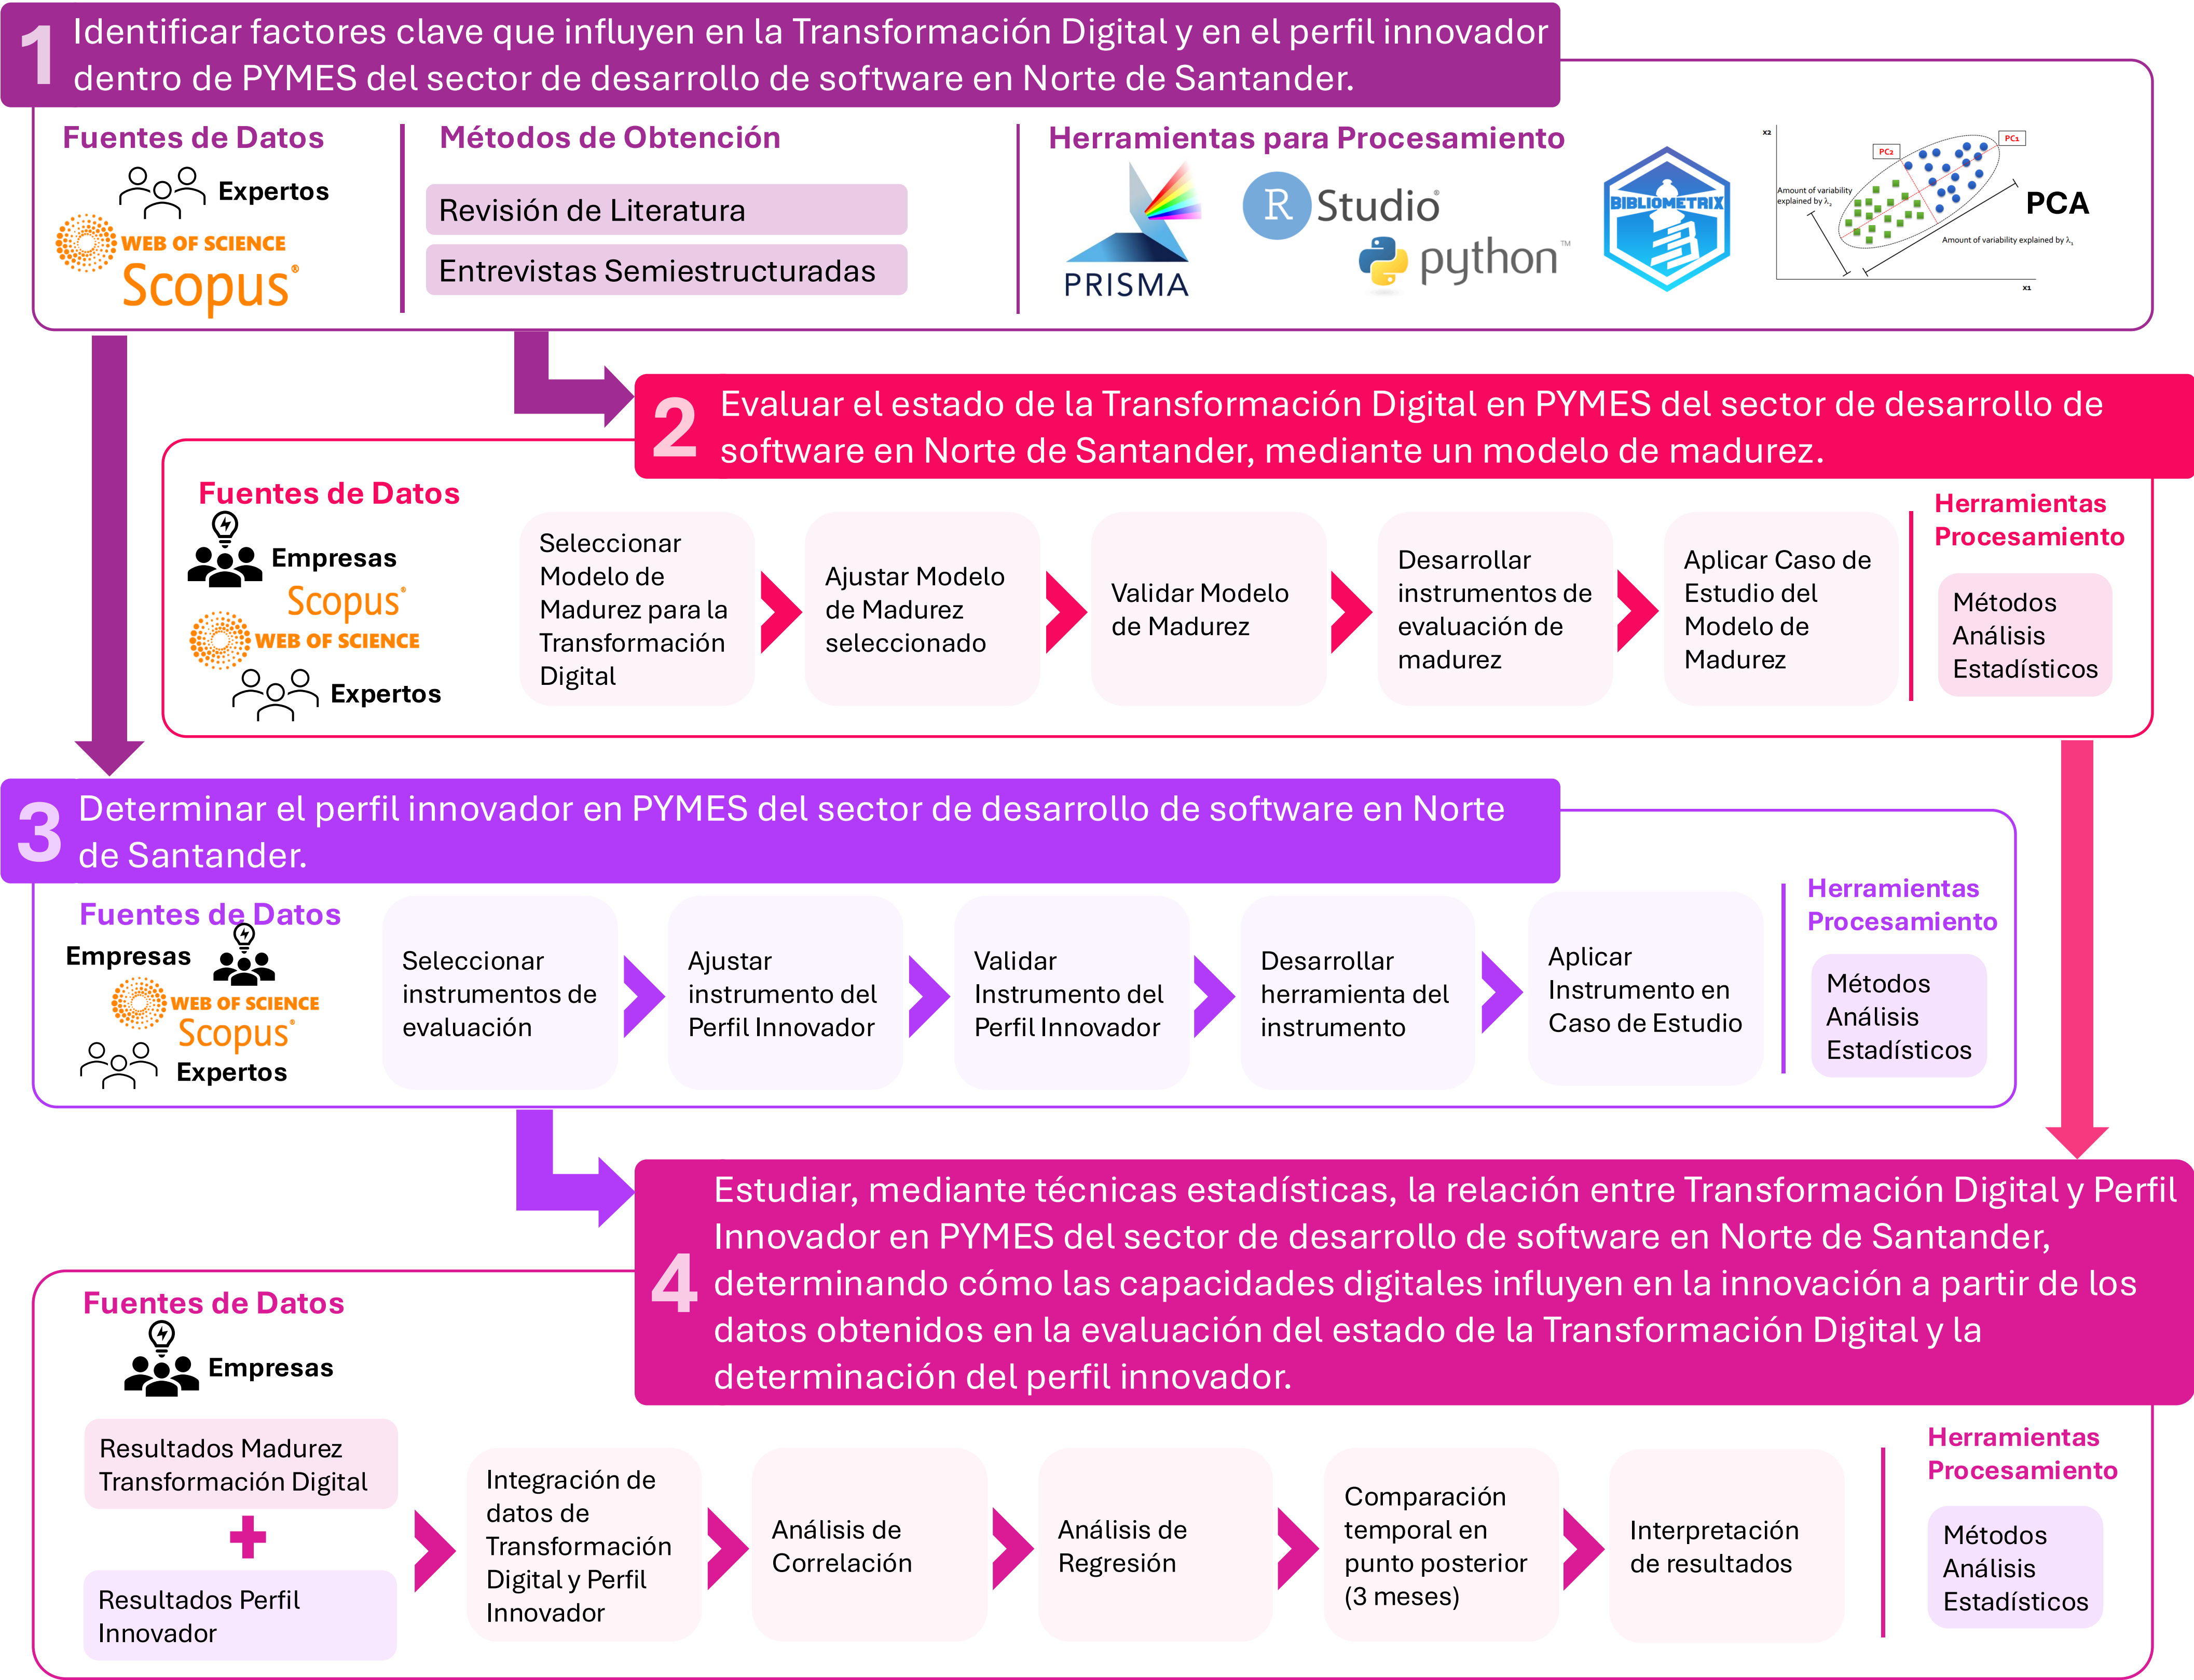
1 Identificar factores clave que influyen en la Transformación Digital y en el perfil innovador dentro de PYMES del sector de desarrollo de software en Norte de Santander.

Fuentes de Datos
Expertos
WEB OF SCIENCE
Scopus

Métodos de Obtención
Revisión de Literatura
Entrevistas Semiestructuradas

Herramientas para Procesamiento
PRISMA
R Studio
python
BIBLIOMETRIX
PCA

2 Evaluar el estado de la Transformación Digital en PYMES del sector de desarrollo de software en Norte de Santander, mediante un modelo de madurez.

Fuentes de Datos
Empresas
Scopus
WEB OF SCIENCE
Expertos

Seleccionar Modelo de Madurez para la Transformación Digital
Ajustar Modelo de Madurez seleccionado
Validar Modelo de Madurez
Desarrollar instrumentos de evaluación de madurez
Aplicar Caso de Estudio del Modelo de Madurez

Herramientas Procesamiento
Métodos Análisis Estadísticos

3 Determinar el perfil innovador en PYMES del sector de desarrollo de software en Norte de Santander.

Fuentes de Datos
Empresas
WEB OF SCIENCE
Scopus
Expertos

Seleccionar instrumentos de evaluación
Ajustar instrumento del Perfil Innovador
Validar Instrumento del Perfil Innovador
Desarrollar herramienta del instrumento
Aplicar Instrumento en Caso de Estudio

Herramientas Procesamiento
Métodos Análisis Estadísticos

4 Estudiar, mediante técnicas estadísticas, la relación entre Transformación Digital y Perfil Innovador en PYMES del sector de desarrollo de software en Norte de Santander, determinando cómo las capacidades digitales influyen en la innovación a partir de los datos obtenidos en la evaluación del estado de la Transformación Digital y la determinación del perfil innovador.

Fuentes de Datos
Empresas

Resultados Madurez Transformación Digital
+
Resultados Perfil Innovador

Integración de datos de Transformación Digital y Perfil Innovador
Análisis de Correlación
Análisis de Regresión
Comparación temporal en punto posterior (3 meses)
Interpretación de resultados

Herramientas Procesamiento
Métodos Análisis Estadísticos